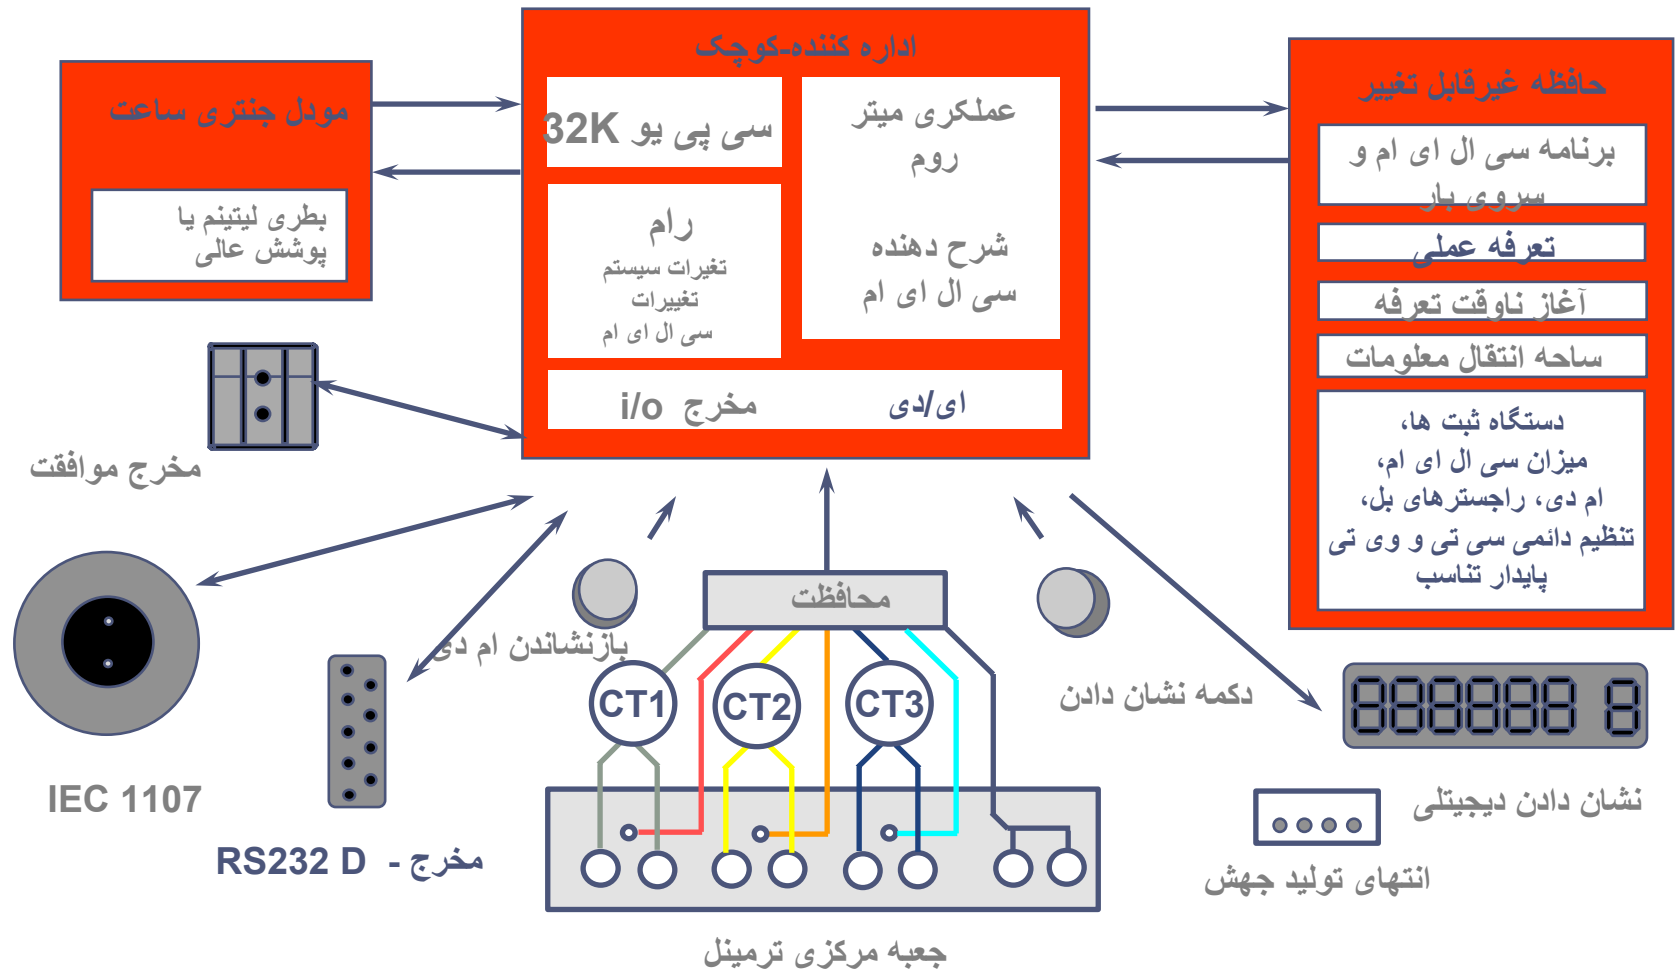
مودل جنتری ساعت

بطری لیتینم یا پوشش عالی

اداره کننده-کوچک

سی پی یو 32K

عملکری میتر روم

شرح دهنده سی ال ای ام

رام
تغیرات سیستم
تغییرات
سی ال ای ام

ای/دی

مخرج i/o

حافظه غیرقابل تغییر

برنامه سی ال ای ام و سروی بار

تعرفه عملی

آغاز ناوقت تعرفه

ساحه انتقال معلومات

دستگاه ثبت ها،
میزان سی ال ای ام،
ام دی، راجسترهای بل،
تنظیم دائمی سی تی و وی تی
پایدار تناسب

مخرج موافقت

IEC 1107

بازنشاندن ام دی

محافظت

CT1

CT2

CT3

دکمه نشان دادن

888888 8

RS232 D - مخرج

جعبه مرکزی ترمینل

نشان دادن دیجیتلی

انتهای تولید جهش